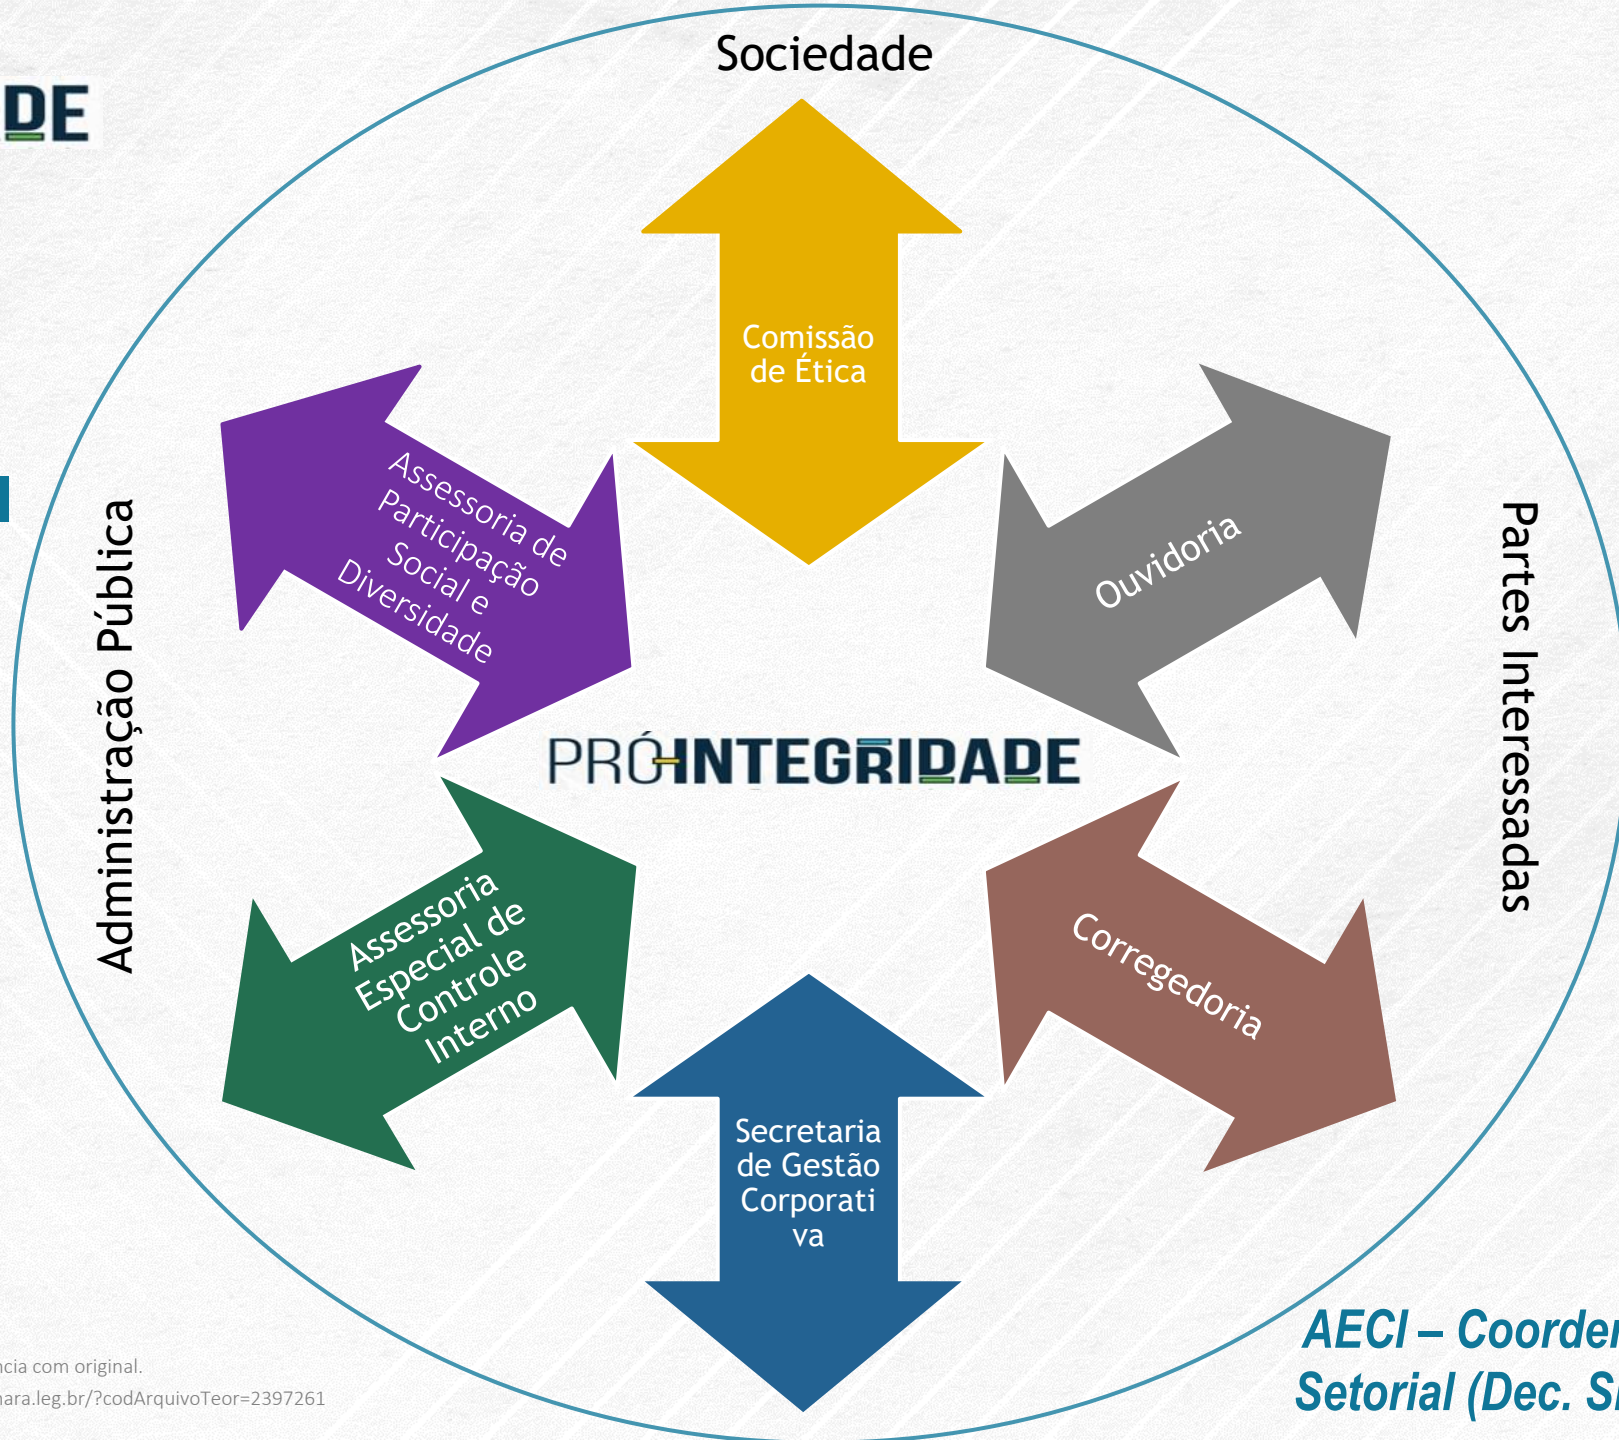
DE

Sociedade

Comissão de Ética

Assessoria de Participação Social e Diversidade

Ouvidoria

Administração Pública

Partes Interessadas

PRÓ-INTEGRIDADE

Assessoria Especial de Controle Interno

Corregedoria

Secretaria de Gestão Corporati va

cia com original.
nara.leg.br/?codArquivoTeor=2397261

AECI – Coorde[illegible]
Setorial (Dec. S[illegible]